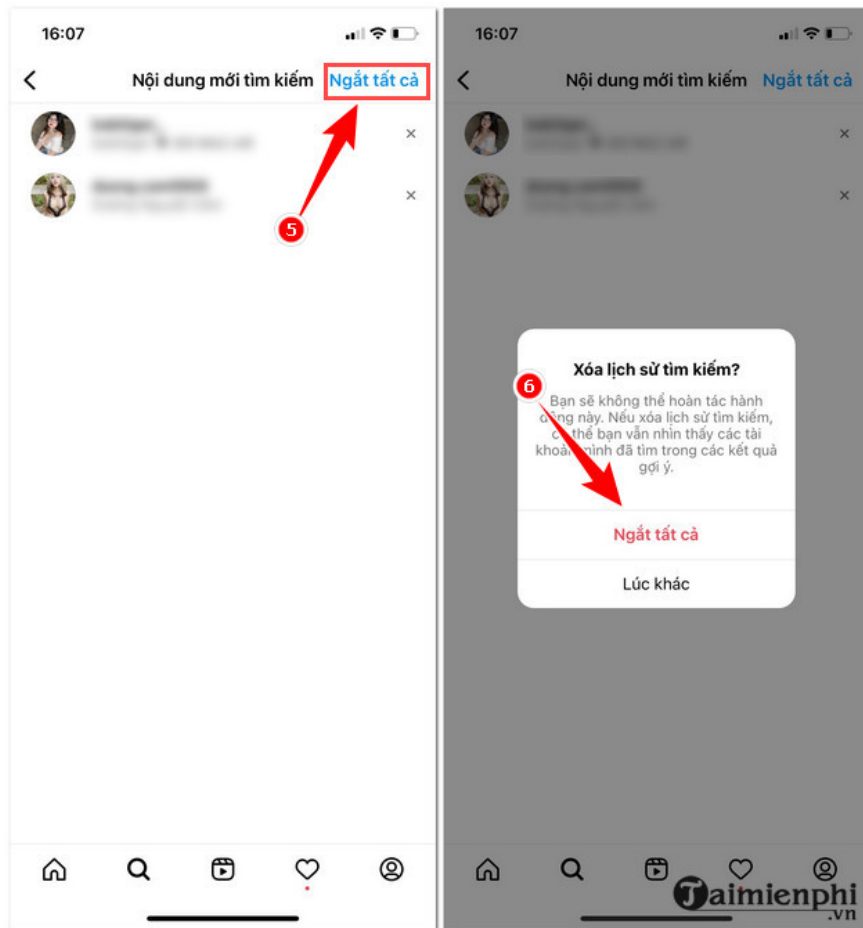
16:07

Nội dung mới tìm kiếm Ngắt tất cả

5

16:07

Nội dung mới tìm kiếm Ngắt tất cả

6

Xóa lịch sử tìm kiếm?

Bạn sẽ không thể hoàn tác hành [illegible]ng này. Nếu xóa lịch sử tìm kiếm, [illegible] thể bạn vẫn nhìn thấy các tài khoả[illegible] mình đã tìm trong các kết quả gợi ý.

Ngắt tất cả

Lúc khác

Taimienphi.vn